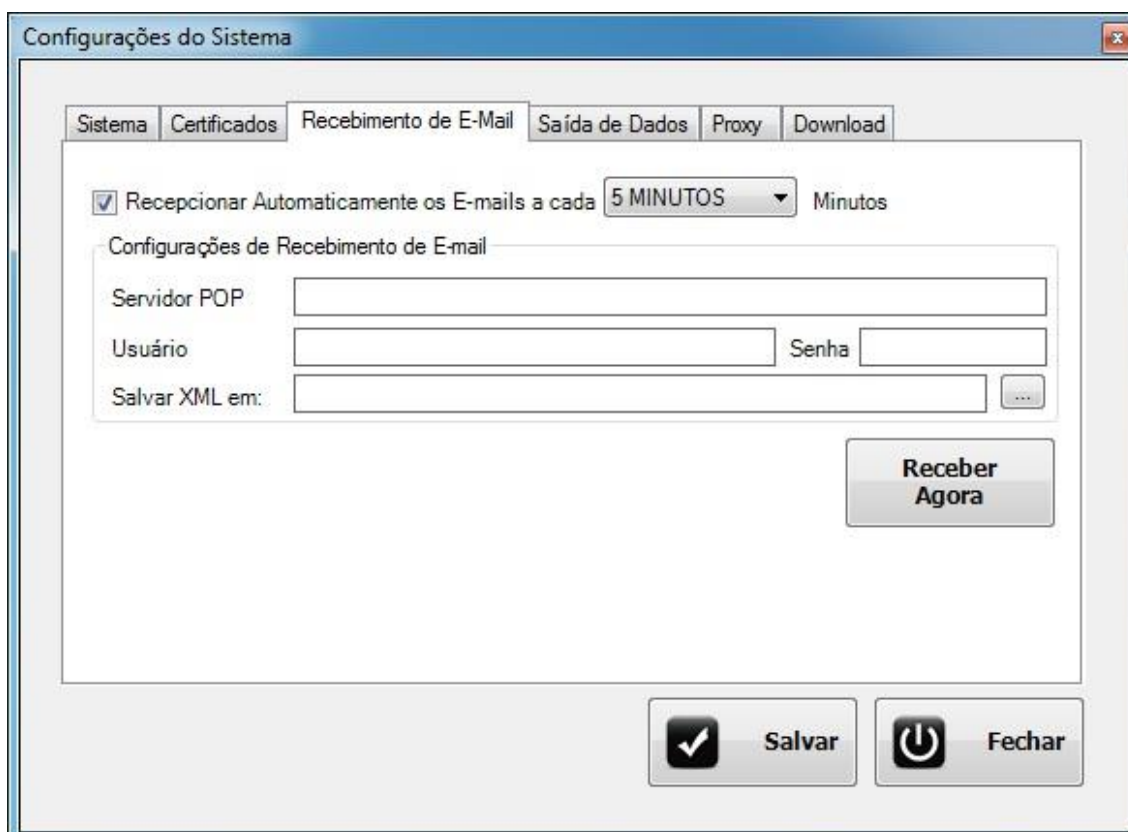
Configurações do Sistema

Sistema | Certificados | Recebimento de E-Mail | Saída de Dados | Proxy | Download

Recepcionar Automaticamente os E-mails a cada 5 MINUTOS Minutos

Configurações de Recebimento de E-mail

Servidor POP

Usuário

Senha

Salvar XML em:

...

Receber Agora

Salvar

Fechar